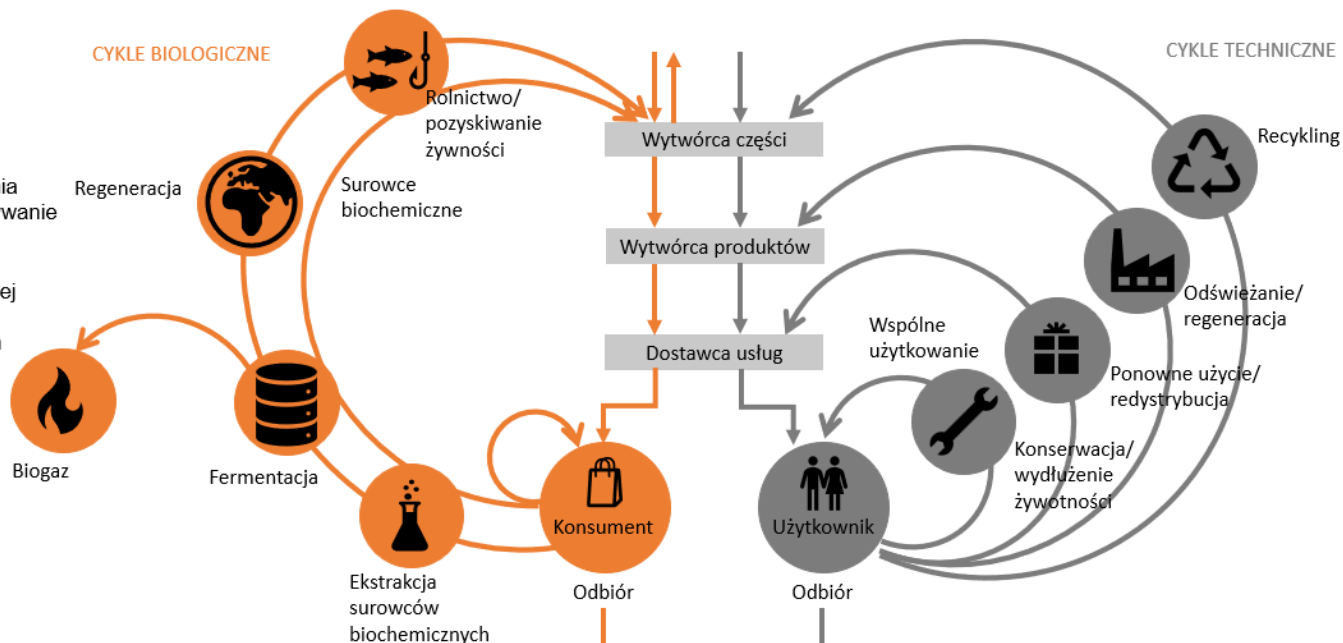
CYKLE BIOLOGICZNE

CYKLE TECHNICZNE

ia
wanie

ej

Regeneracja

Rolnictwo/
pozyskiwanie
żywności

Surowce
biochemiczne

Wytwórca części

Wytwórca produktów

Dostawca usług

Recykling

Odświeżanie/
regeneracja

Wspólne
użytkowanie

Ponowne użycie/
redystrybucja

Konserwacja/
wydłużenie
żywotności

Biogaz

Fermentacja

Konsument

Użytkownik

Ekstrakcja
surowców
biochemicznych

Odbiór

Odbiór